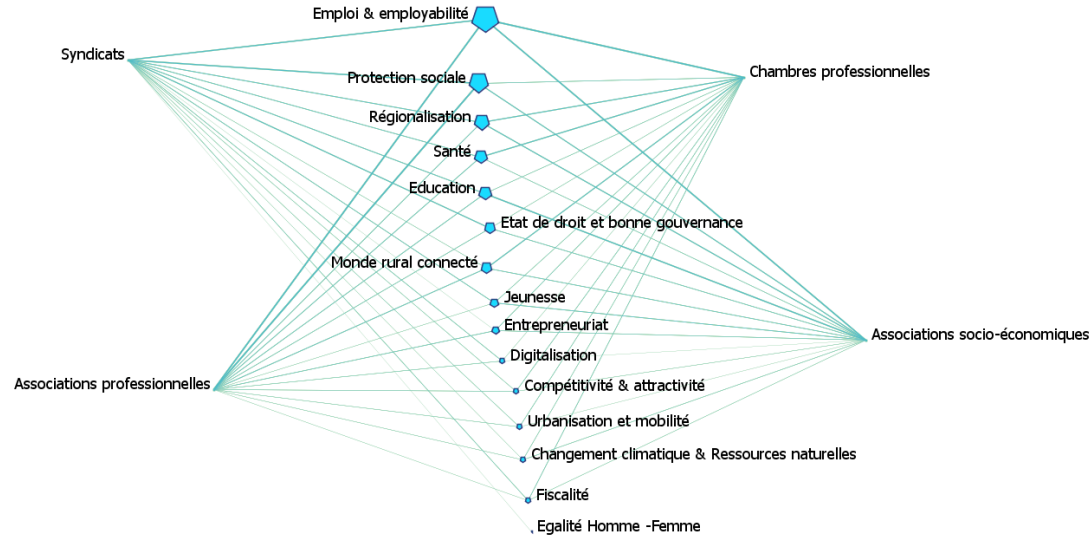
Emploi & employabilité

Syndicats

Chambres professionnelles

Protection sociale

Régionalisation

Santé

Education

Etat de droit et bonne gouvernance

Monde rural connecté

Jeunesse

Entrepreneuriat

Associations socio-économiques

Digitalisation

Associations professionnelles

Compétitivité & attractivité

Urbanisation et mobilité

Changement climatique & Ressources naturelles

Fiscalité

Egalité Homme -Femme